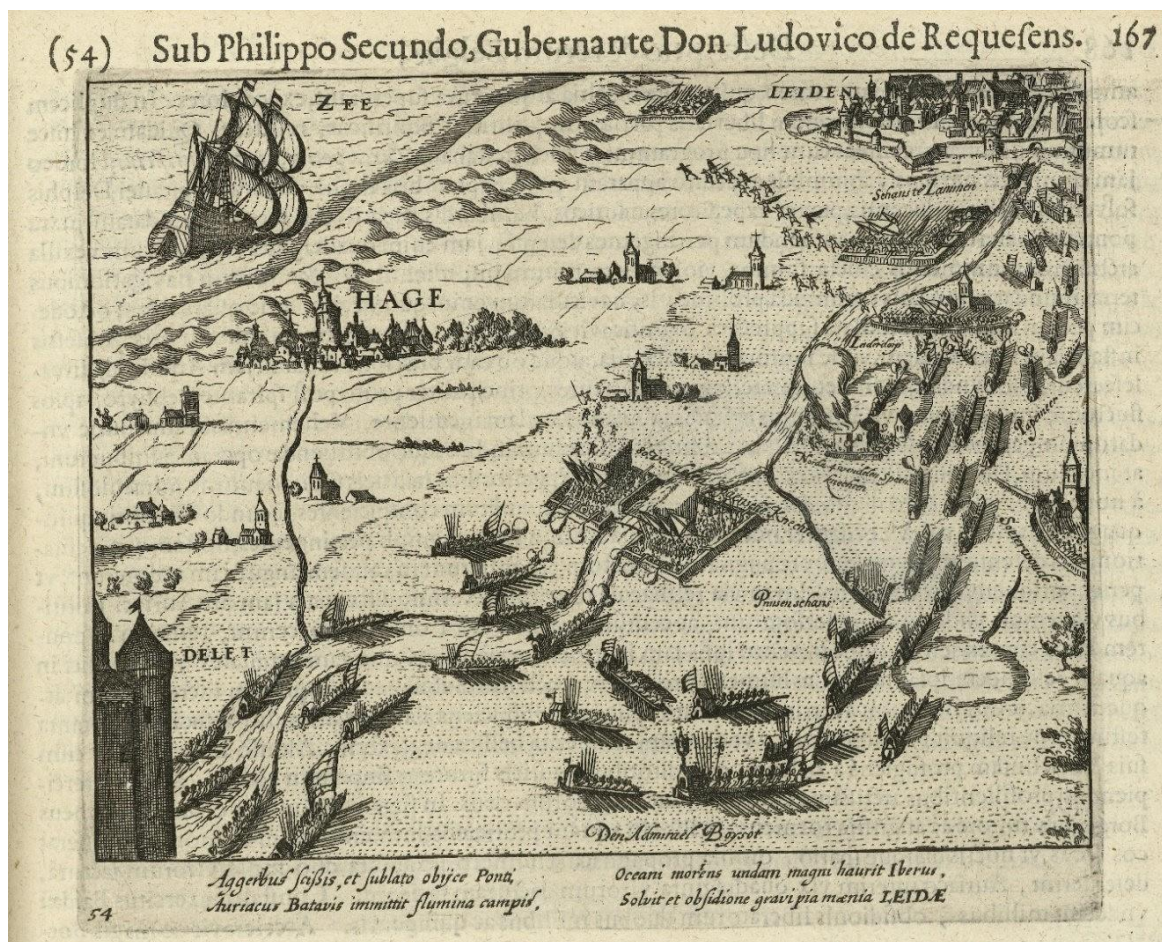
(54) Sub Philippo Secundo, Gubernante Don Ludovico de Requesens. 167

ZEE

LEIDEN

Schans te Lammen

HAGE

Leiderdorp

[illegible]

Prinsenschans

DELFT

Den Admirael Boysot

Aggerbus scissis, et sublato obijce Ponti,
Auriacus Batavis immittit flumina campis,

Oceani morens undam magni haurit Iberus,
Solvit et obsidione gravi pia mœnia LEIDÆ

54